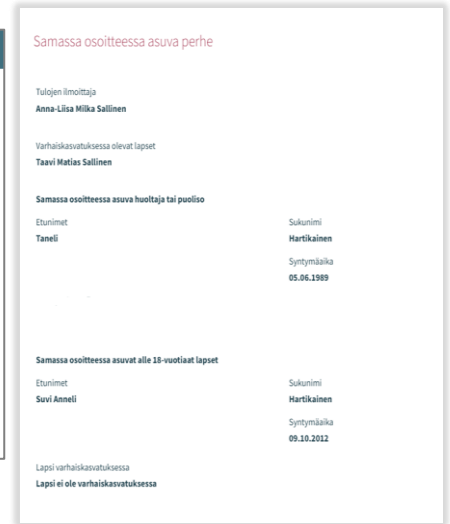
Samassa osoitteessa asuva perhe

Tulojen ilmoittaja
Anna-Liisa Milka Sallinen

Varhaiskasvatuksessa olevat lapset
Taavi Matias Sallinen

Samassa osoitteessa asuva huoltaja tai puoliso

Etunimet
Taneli

Sukunimi
Hartikainen

Syntymäaika
05.06.1989

Samassa osoitteessa asuvat alle 18-vuotiaat lapset

Etunimet
Suvi Anneli

Sukunimi
Hartikainen

Syntymäaika
09.10.2012

Lapsi varhaiskasvatuksessa
Lapsi ei ole varhaiskasvatuksessa